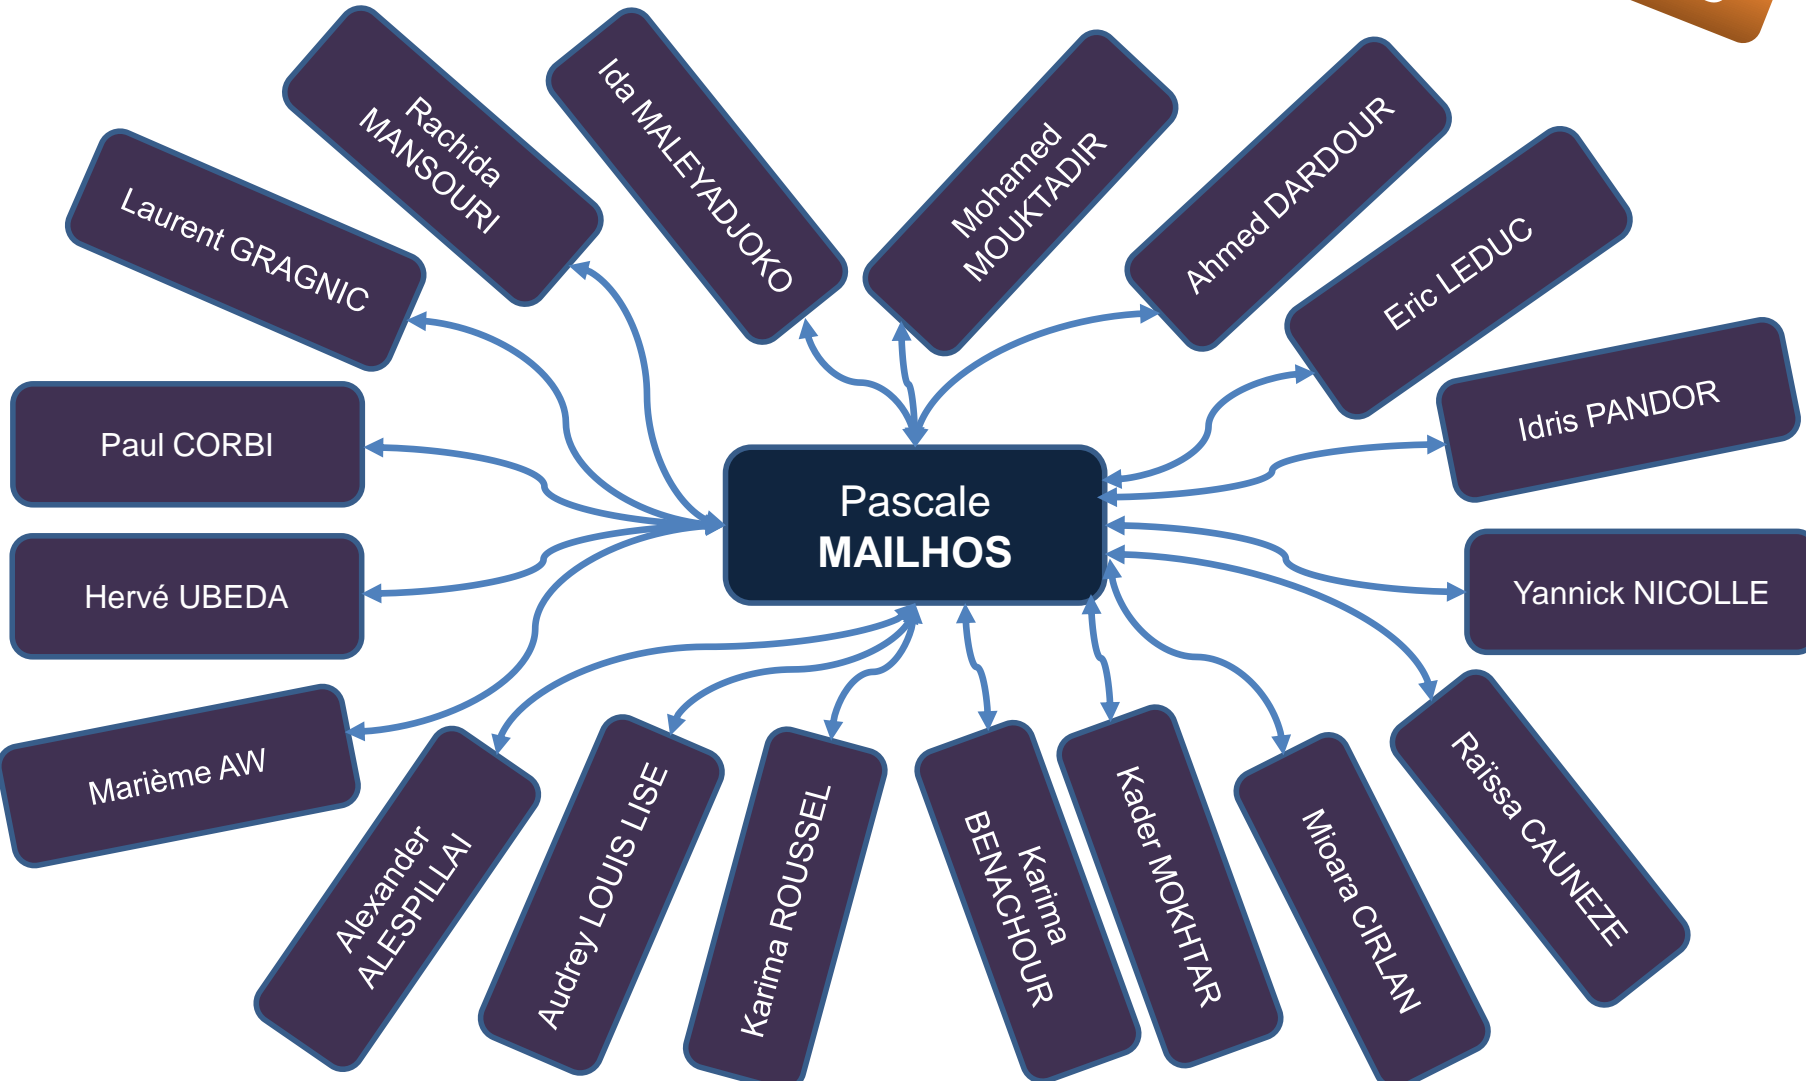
Pascale
MAILHOS

Laurent GRAGNIC

Rachida MANSOURI

Ida MALEYADJOKO

Mohamed MOUKTADIR

Ahmed DARDOUR

Eric LEDUC

Idris PANDOR

Paul CORBI

Hervé UBEDA

Yannick NICOLLE

Marième AW

Alexander ALESPILLAI

Audrey LOUIS LISE

Karima ROUSSEL

Karima BENACHOUR

Kader MOKHTAR

Mioara CIRLAN

Raïssa CAUNEZE